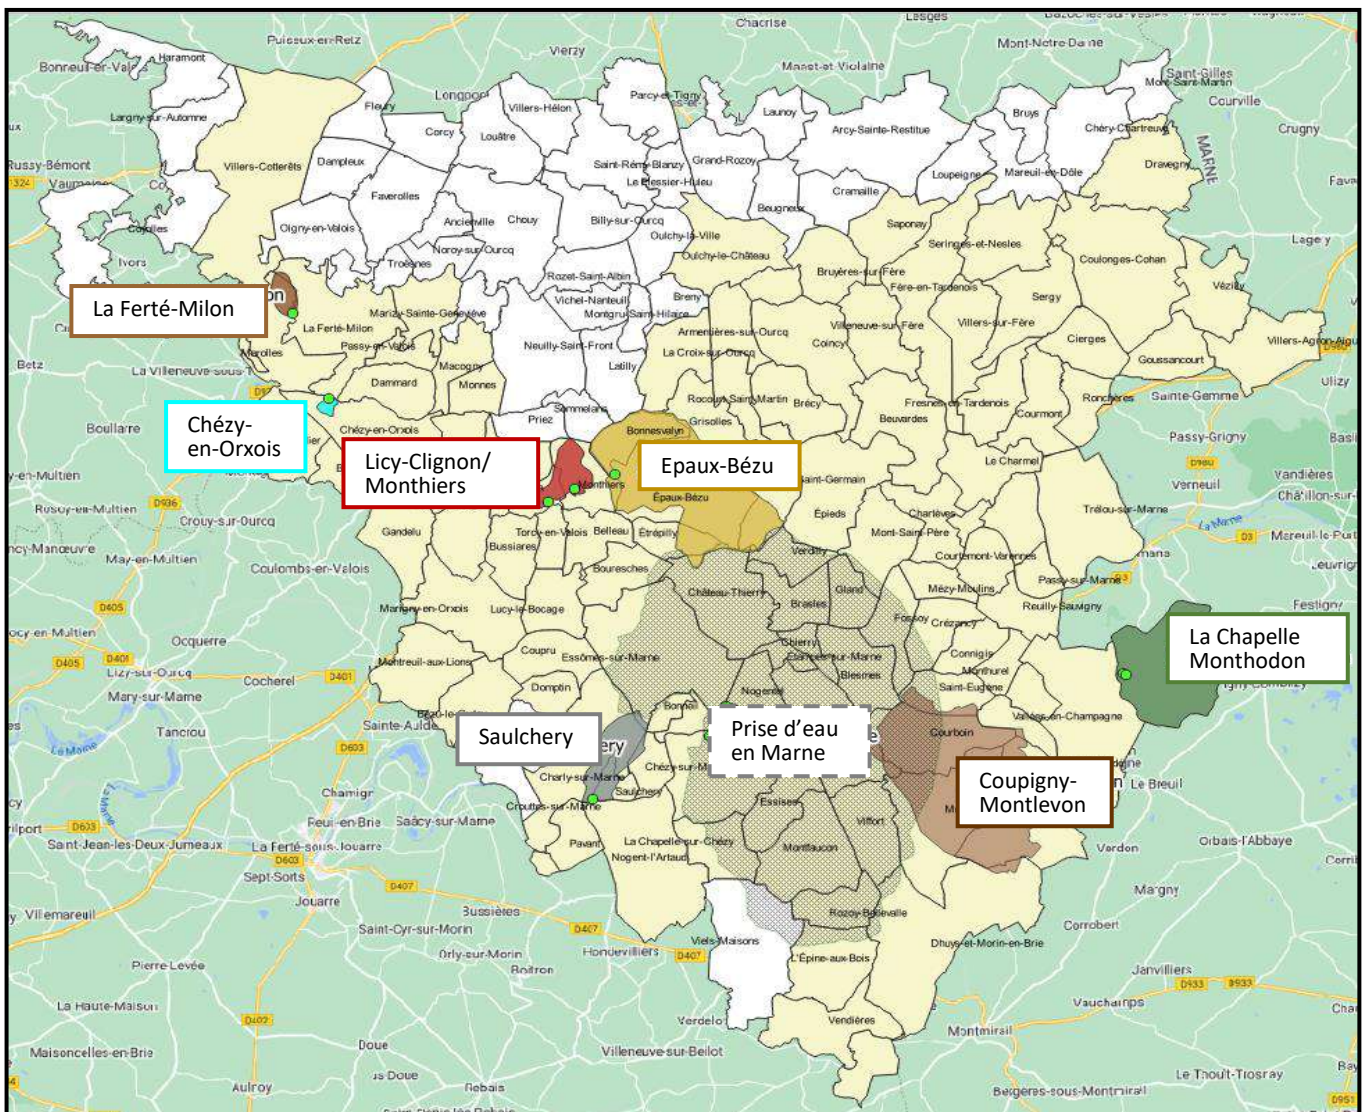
La Ferté-Milon

Chézy-en-Orxois

Licy-Clignon/ Monthiers

Epaux-Bézu

La Chapelle Monthodon

Saulchery

Prise d'eau en Marne

Coupigny-Montlevon

Puiseux-en-Retz
Vierzy
Chacrise
Lesges
Mont-Notre-Dame
Bonneuil-en-Valois
Haramont
Maast-et-Violaine
Saint-Gilles
Courville
Longpont
Villers-Hélon
Parcy-et-Tigny
Launoy
Arcy-Sainte-Restitue
Bruys
Chéry-Chartreuve
Crugny
Largny-sur-Automne
Fleury
Corcy
Louâtre
Russy-Bémont
Villers-Cotterêts
Dampleux
Saint-Rémy-Blanzy
Grand-Rozoy
Le Plessier-Huleu
Loupeigne
Mareuil-en-Dôle
Dravegny
MARNE
Vaumoise
Faverolles
Cramaille
Beugneux
Ancienville
Chouy
Billy-sur-Ourcq
Saponay
Coyolles
Oigny-en-Valois
Noroy-sur-Ourcq
Oulchy-la-Ville
Seringes-et-Nesles
Lagery
Ivors
Troësnes
Oulchy-le-Château
Rozet-Saint-Albin
Bruyères-sur-Fère
Coulonges-Cohan
Vézilly
Fère-en-Tardenois
Vichel-Nanteuil
Breny
Sergy
Marizy-Sainte-Geneviève
Montgru-Saint-Hilaire
La Ferté-Milon
Armentières-sur-Ourcq
Villeneuve-sur-Fère
Villers-sur-Fère
Passy-en-Valois
Neuilly-Saint-Front
La Croix-sur-Ourcq
Coincy
Cierges
Villers-Agron-Aiguizy
Goussancourt
Marolles
Macogny
Betz
La Villeneuve-sous-Thury
Dammard
Monnes
Latilly
Ulizy
Rocourt-Saint-Martin
Brécy
Fresnes-en-Tardenois
Ronchères
Sainte-Gemme
Sommelans
Priez
Bonnesvalyn
Grisolles
Beuvardes
Courmont
Boullarre
Passy-Grigny
Chézy-en-Orxois
Le Charmel
Vandières
y-en-Multien
Monthiers
Épaux-Bézu
Saint-Germain
Verneuil
Châtillon-sur-
Rouvres-en-Multien
D936
Crouy-sur-Ourcq
Gandelu
Torcy-en-Valois
Belleau
Étrépilly
Épieds
Mont-Saint-Père
Charteves
Trélou-sur-Marne
Bussiares
Verdilly
Courtemont-Varennes
Mareuil-le-Port
ncy-Manoeuvre
May-en-Multien
Bouresches
Château-Thierry
Brasles
Gland
Passy-sur-Marne
Leuvrigny
Coulombs-en-Valois
Mézy-Moulins
Reuilly-Sauvigny
Festigny
D405
Marigny-en-Orxois
Lucy-le-Bocage
Fossoy
Crézancy
ocy-en-Multien
Ocquerre
Coupru
Essômes-sur-Marne
Chierry
Étampes-sur-Marne
Blesmes
Connigis
Monthurel
Saint-Eugène
Lizy-sur-Ourcq
Montreuil-aux-Lions
Domptin
Nogentel
Cocherel
Mary-sur-Marne
Bézu-le-Guéry
Bonneil
Tancrou
Sainte-Aulde
Courboin
Vallées-en-Champagne
Le Breuil
Charly-sur-Marne
Chézy-sur-Marne
Essises
Saulchery
Crouttes-sur-Marne
Viffort
Chamigny
Reuil-en-Brie
Saâcy-sur-Marne
La Chapelle-sur-Chézy
Verdon
Orbais-l'Abbaye
Saint-Jean-les-Deux-Jumeaux
La Ferté-sous-Jouarre
Pavant
Nogent-l'Artaud
Montfaucon
Sept-Sorts
Jouarre
Margny
Villemareuil
Bussières
Rozoy-Bellevalle
Corrobert
Saint-Cyr-sur-Morin
Hondevilliers
Viels-Maisons
Dhuys-et-Morin-en-Brie
Orly-sur-Morin
Boitron
Pierre-Levée
L'Épine-aux-Bois
Janvilliers
La Haute-Maison
Vauchamps
Verdelot
Vendières
Montmirail
Maisoncelles-en-Brie
Doue
Villeneuve-sur-Bellot
Aulnoy
Rebais
Le Thoult-Trosnay
Bergères-sous-Montmirail
D933
D951
D603
D407
D401
D3